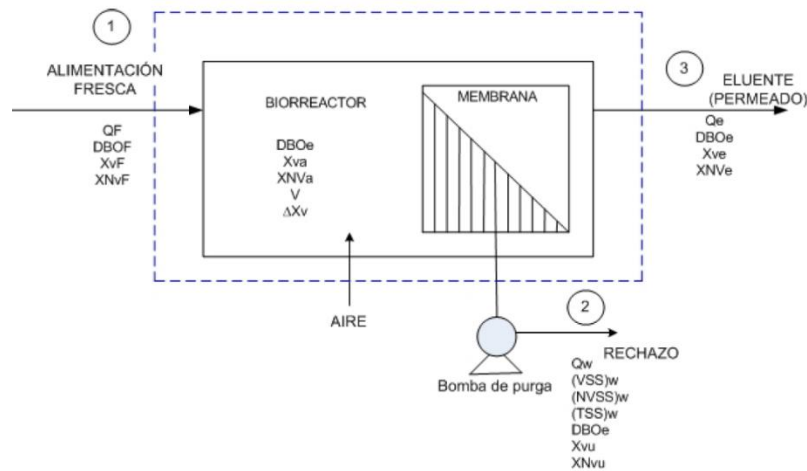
1

ALIMENTACIÓN FRESCA

QF
DBOF
XvF
XNvF

BIORREACTOR

DBOe
Xva
XNVa
V
$\Delta$Xv

MEMBRANA

3

ELUENTE
(PERMEADO)

Qe
DBOe
Xve
XNVe

AIRE

2

RECHAZO

Bomba de purga

Qw
(VSS)w
(NVSS)w
(TSS)w
DBOe
Xvu
XNvu